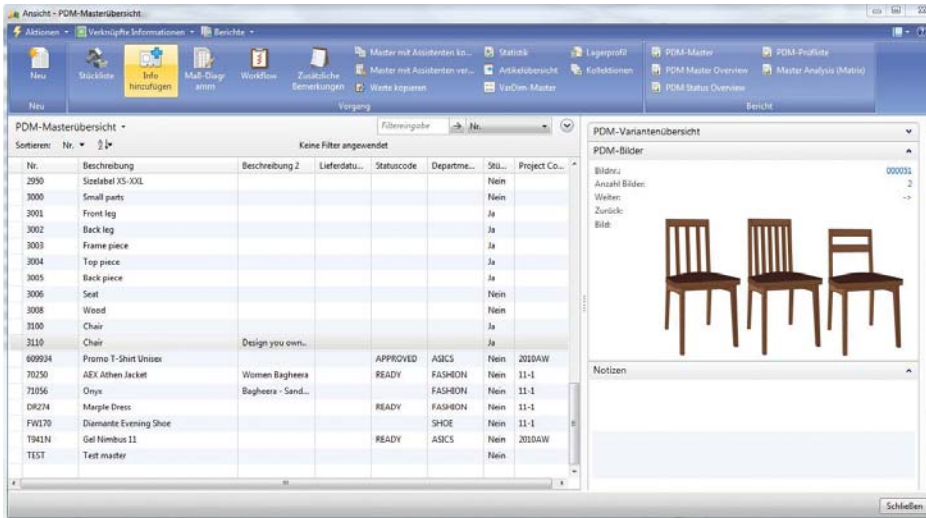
Ansicht - PDM-Masterübersicht

Aktionen ▾ Verknüpfte Informationen ▾ Berichte ▾

Neu | Stückliste | Info hinzufügen | Maß-Diagramm | Workflow | Zusätzliche Bemerkungen | Master mit Assistenten ko... | Master mit Assistenten ver... | Werte kopieren | Statistik | Artikelübersicht | VarDim-Master | Lagerprofil | Kollektionen | PDM-Master | PDM Master Overview | PDM Status Overview | PDM-Prüfliste | Master Analysis (Matrix)

Neu | Vorgang | Bericht

PDM-Masterübersicht ▾

Filtereingabe → Nr.

Sortieren: Nr. ▾

Keine Filter angewendet

| Nr. | Beschreibung | Beschreibung 2 | Lieferdatu... | Statuscode | Departme... | Stü... | Project Co... |
|---|---|---|---|---|---|---|---|
| 2990 | Sizelabel XS-XXL | | | | | Nein | |
| 3000 | Small parts | | | | | Nein | |
| 3001 | Front leg | | | | | Ja | |
| 3002 | Back leg | | | | | Ja | |
| 3003 | Frame piece | | | | | Ja | |
| 3004 | Top piece | | | | | Ja | |
| 3005 | Back piece | | | | | Ja | |
| 3006 | Seat | | | | | Nein | |
| 3008 | Wood | | | | | Nein | |
| 3100 | Chair | | | | | Ja | |
| 3110 | Chair | Design you own... | | | | Ja | |
| 609934 | Promo T-Shirt Unisex | | | APPROVED | ASICS | Nein | 2010AW |
| 70250 | AEX Athen Jacket | Women Bagheera | | READY | FASHION | Nein | 11-1 |
| 71056 | Onyx | Bagheera - Sand... | | | FASHION | Nein | 11-1 |
| DR274 | Marple Dress | | | READY | FASHION | Nein | 11-1 |
| FW170 | Diamante Evening Shoe | | | | SHOE | Nein | 11-1 |
| T941N | Gel Nimbus 11 | | | READY | ASICS | Nein | 2010AW |
| TEST | Test master | | | | | Nein | |

PDM-Variantenübersicht

PDM-Bilder

Bildnr.: 000031
Anzahl Bilder: 2
Weiter: ->
Zurück:
Bild:

Notizen

Schließen